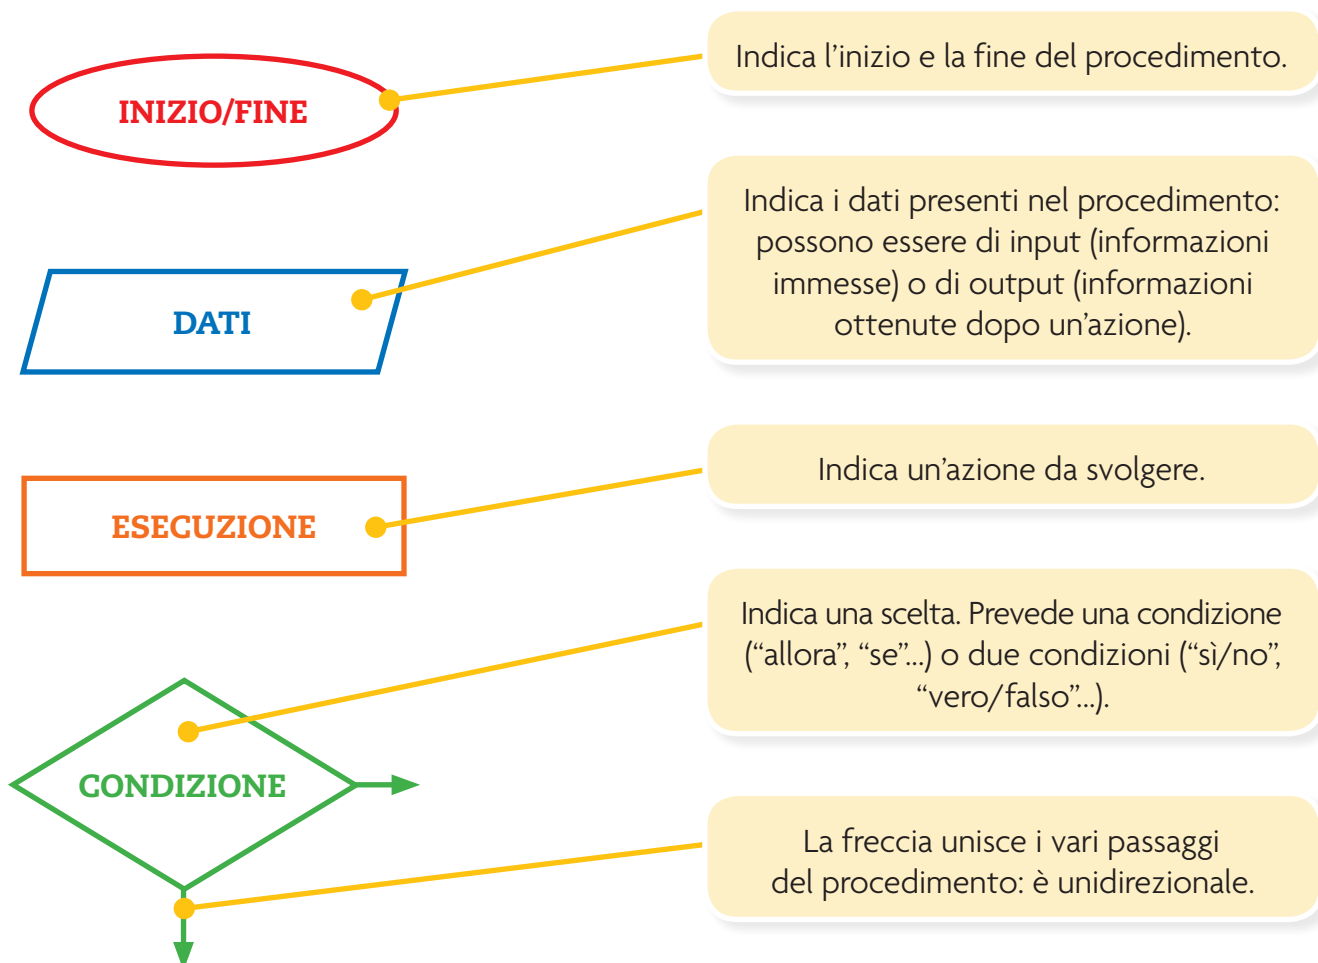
INIZIO/FINE

Indica l'inizio e la fine del procedimento.

DATI

Indica i dati presenti nel procedimento: possono essere di input (informazioni immesse) o di output (informazioni ottenute dopo un'azione).

ESECUZIONE

Indica un'azione da svolgere.

CONDIZIONE

Indica una scelta. Prevede una condizione ("allora", "se"...) o due condizioni ("sì/no", "vero/falso"...).

La freccia unisce i vari passaggi del procedimento: è unidirezionale.